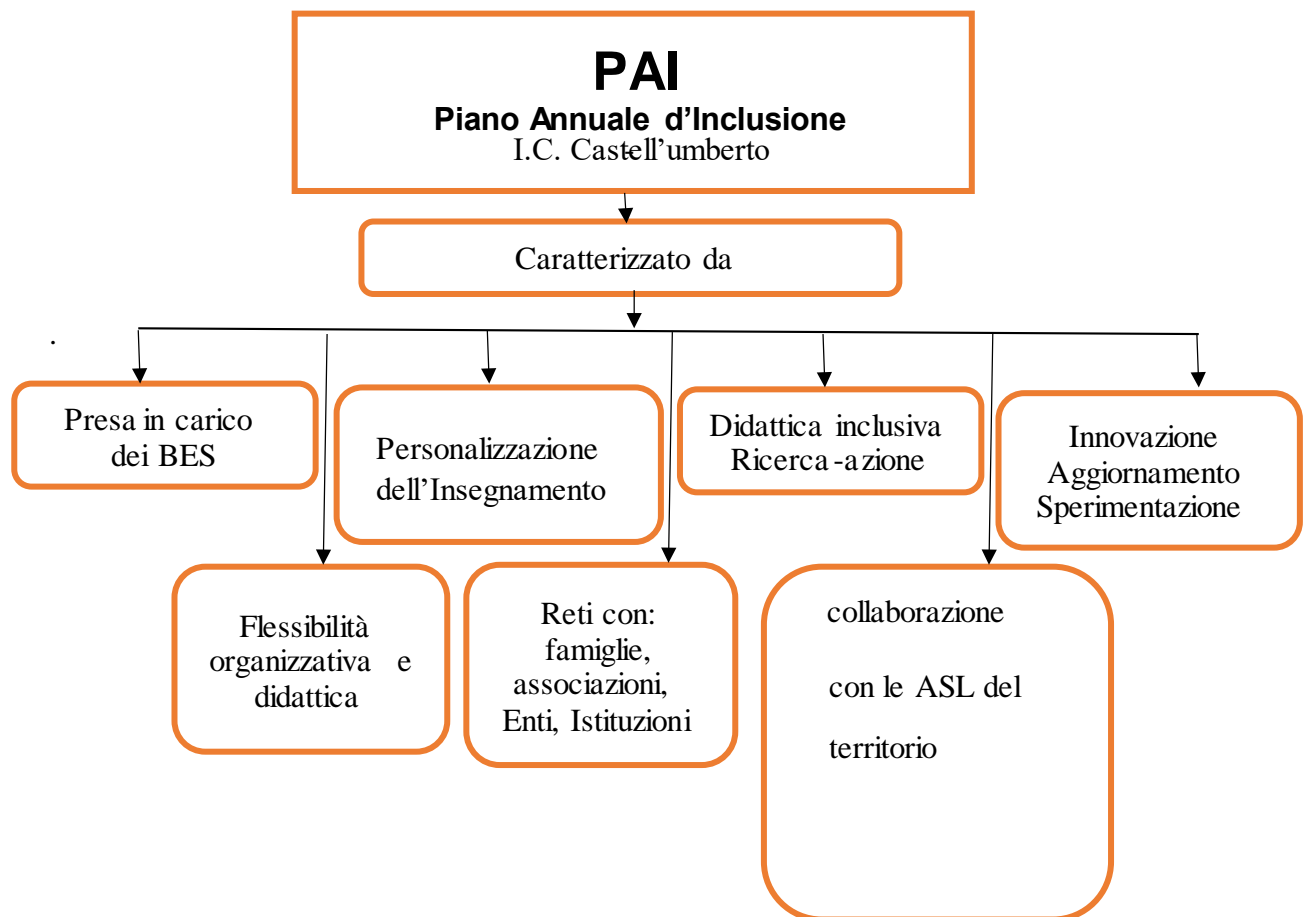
PAI
Piano Annuale d'Inclusione
I.C. Castell'umberto

Caratterizzato da

.

Presa in carico dei BES

Personalizzazione dell'Insegnamento

Didattica inclusiva Ricerca-azione

Innovazione Aggiornamento Sperimentazione

Flessibilità organizzativa e didattica

Reti con: famiglie, associazioni, Enti, Istituzioni

collaborazione

con le ASL del

territorio